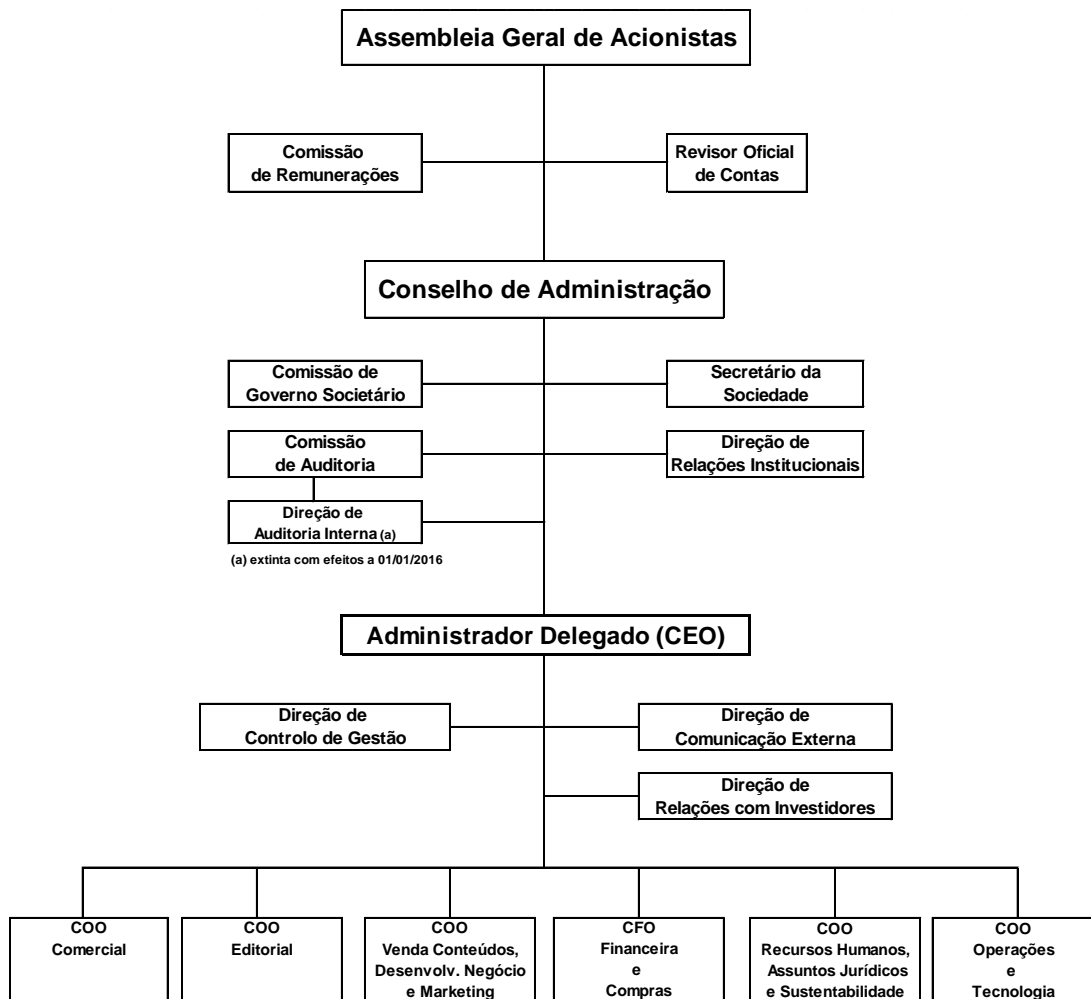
Assembleia Geral de Acionistas

Comissão de Remunerações

Revisor Oficial de Contas

Conselho de Administração

Comissão de Governo Societário

Secretário da Sociedade

Comissão de Auditoria

Direção de Relações Institucionais

Direção de Auditoria Interna (a)

(a) extinta com efeitos a 01/01/2016

Administrador Delegado (CEO)

Direção de Controlo de Gestão

Direção de Comunicação Externa

Direção de Relações com Investidores

COO Comercial

COO Editorial

COO Venda Conteúdos, Desenvolv. Negócio e Marketing

CFO Financeira e Compras

COO Recursos Humanos, Assuntos Jurídicos e Sustentabilidade

COO Operações e Tecnologia